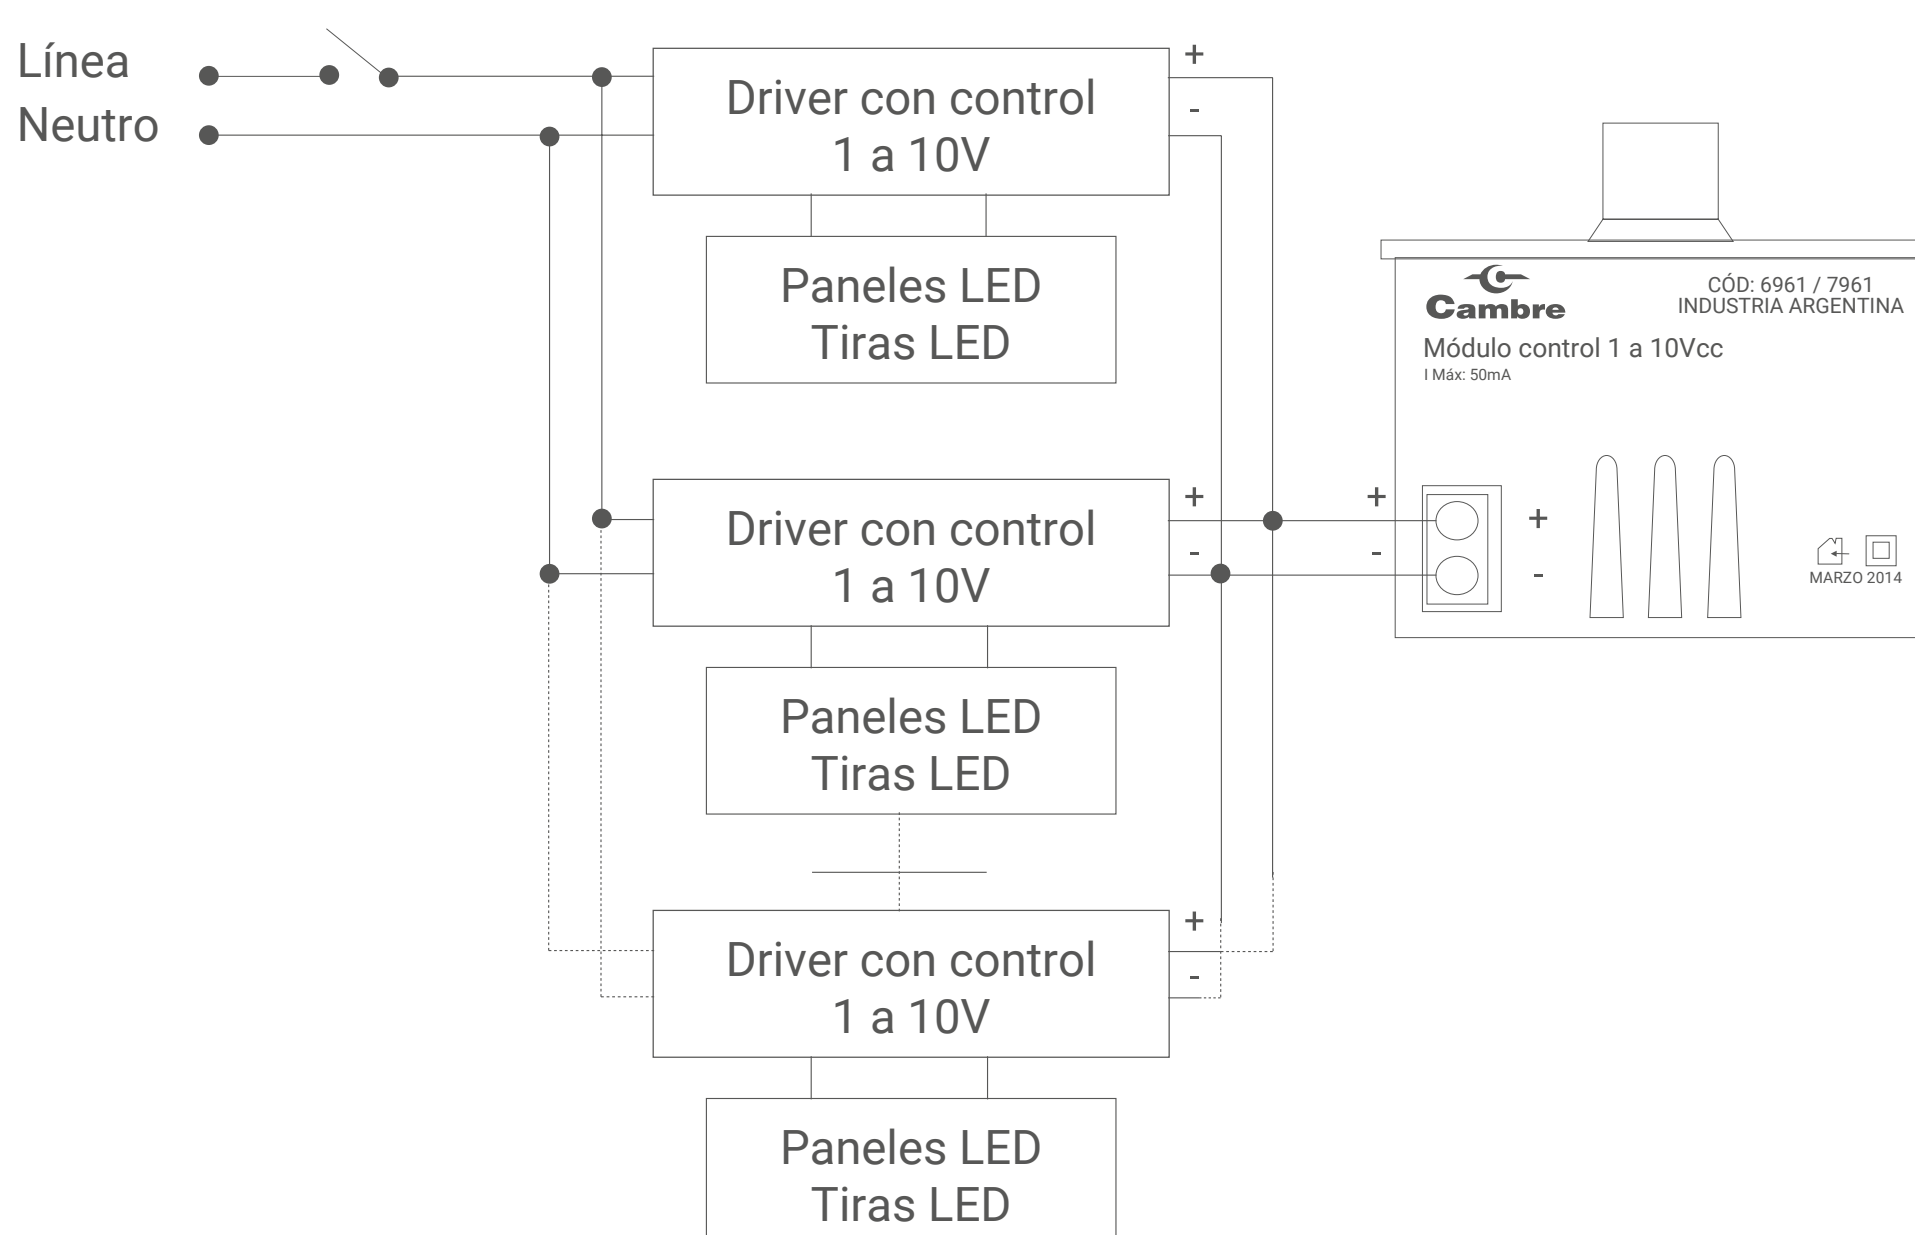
Línea
Neutro

+
-
Driver con control
1 a 10V

Paneles LED
Tiras LED

Cambre
CÓD: 6961 / 7961
INDUSTRIA ARGENTINA
Módulo control 1 a 10Vcc
I Máx: 50mA

+
-
Driver con control
1 a 10V

+
-
+
-
MARZO 2014

Paneles LED
Tiras LED

+
-
Driver con control
1 a 10V

Paneles LED
Tiras LED